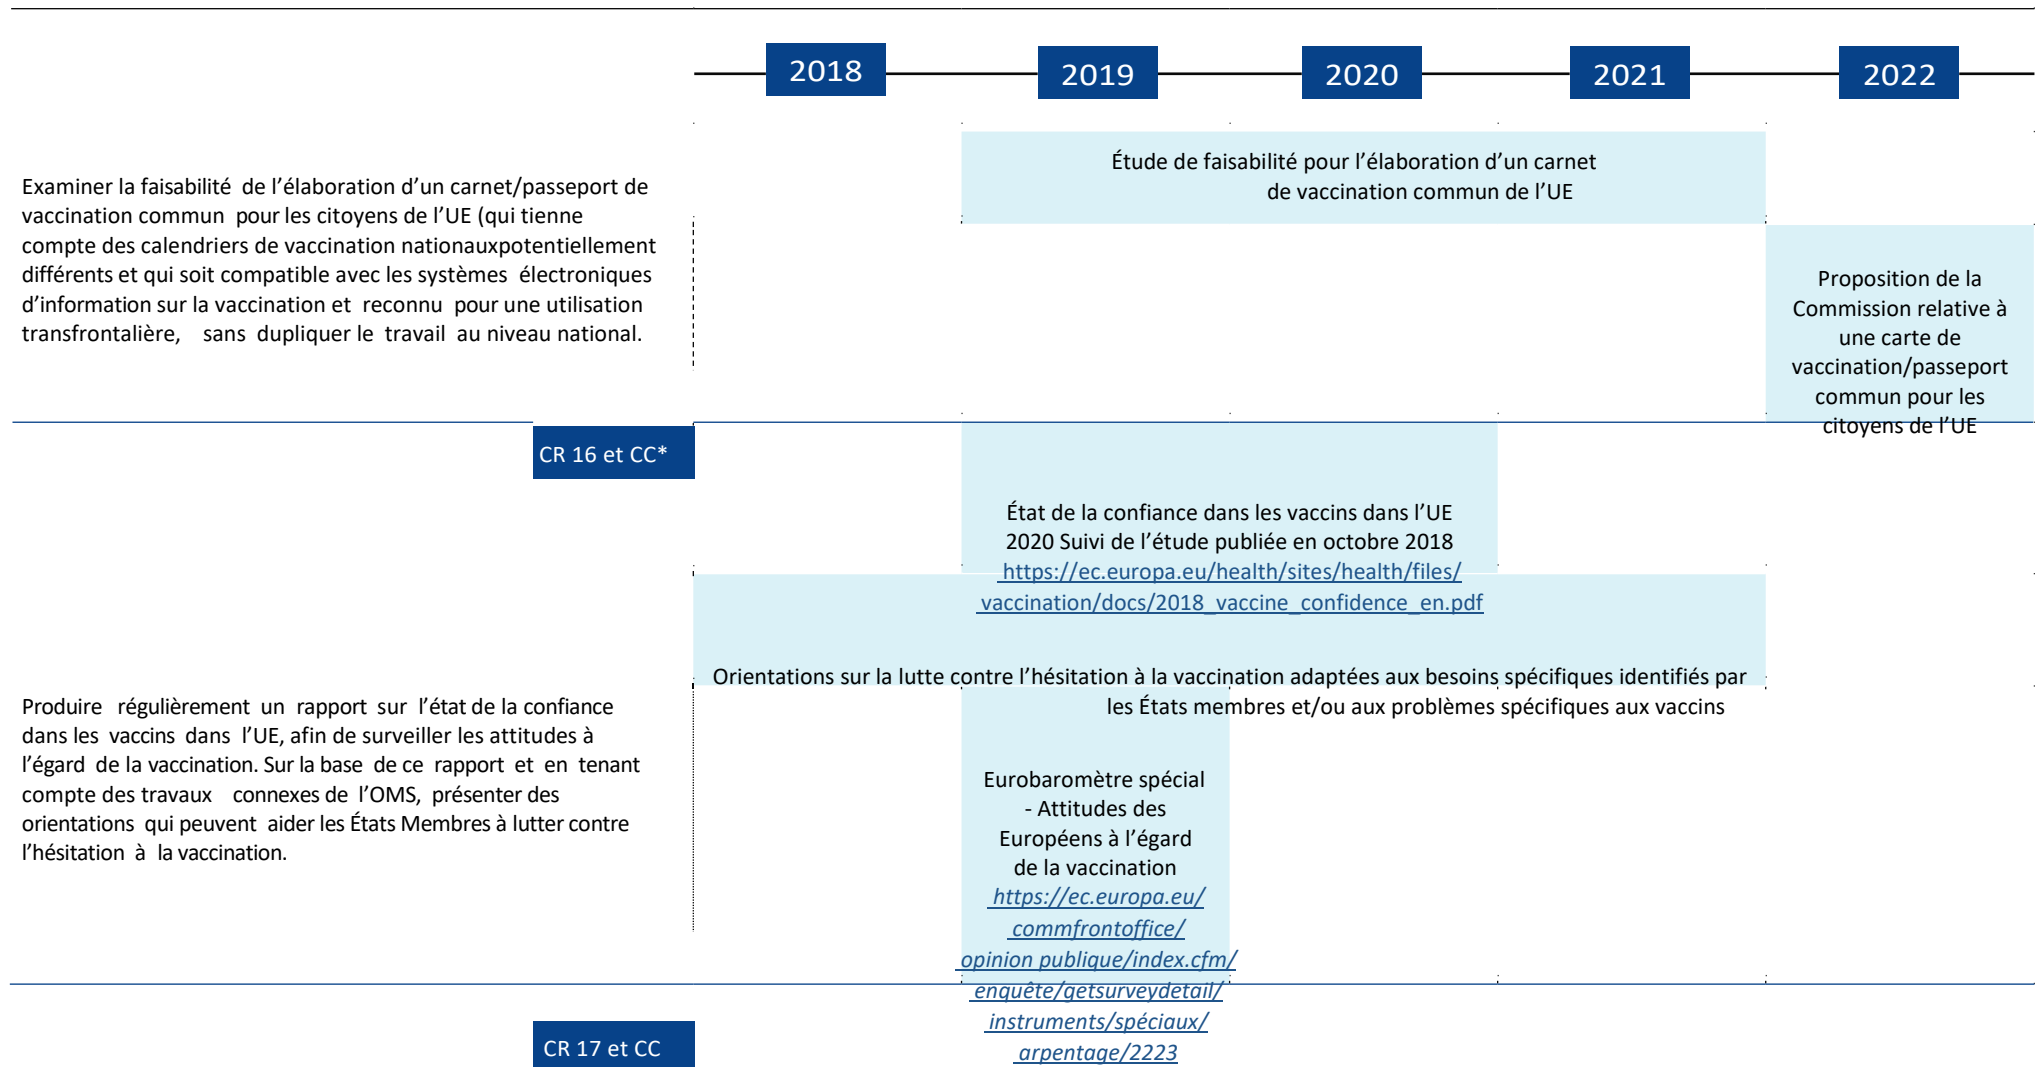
2018 2019 2020 2021 2022

Examiner la faisabilité de l'élaboration d'un carnet/passeport de vaccination commun pour les citoyens de l'UE (qui tienne compte des calendriers de vaccination nationauxpotentiellement différents et qui soit compatible avec les systèmes électroniques d'information sur la vaccination et reconnu pour une utilisation transfrontalière, sans dupliquer le travail au niveau national.

Étude de faisabilité pour l'élaboration d'un carnet de vaccination commun de l'UE

Proposition de la Commission relative à une carte de vaccination/passeport commun pour les citoyens de l'UE

CR 16 et CC*

État de la confiance dans les vaccins dans l'UE 2020 Suivi de l'étude publiée en octobre 2018 https://ec.europa.eu/health/sites/health/files/vaccination/docs/2018_vaccine_confidence_en.pdf

Orientations sur la lutte contre l'hésitation à la vaccination adaptées aux besoins spécifiques identifiés par les États membres et/ou aux problèmes spécifiques aux vaccins

Produire régulièrement un rapport sur l'état de la confiance dans les vaccins dans l'UE, afin de surveiller les attitudes à l'égard de la vaccination. Sur la base de ce rapport et en tenant compte des travaux connexes de l'OMS, présenter des orientations qui peuvent aider les États Membres à lutter contre l'hésitation à la vaccination.

Eurobaromètre spécial - Attitudes des Européens à l'égard de la vaccination https://ec.europa.eu/commfrontoffice/opinion publique/index.cfm/enquête/getsurveydetail/instruments/spéciaux/arpentage/2223

CR 17 et CC